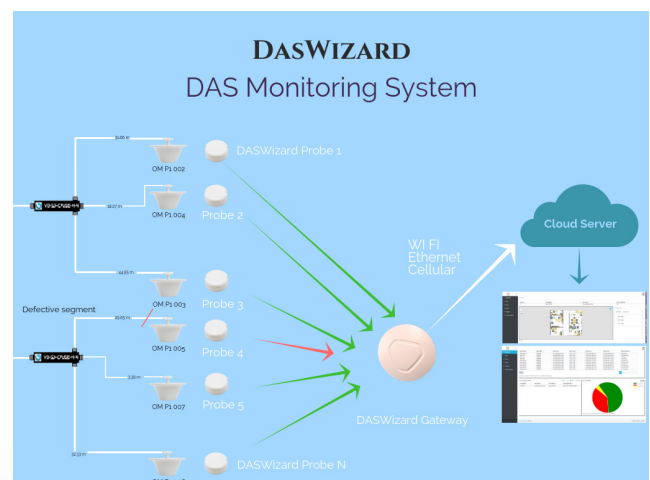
DASWIZARD

DAS Monitoring System

OM P1 002

DASWizard Probe 1

OM P1 004

Probe 2

OM P1 003

Probe 3

Defective segment

OM P1 005

Probe 4

OM P1 007

Probe 5

DASWizard Probe N

WI FI
Ethernet
Cellular

DASWizard Gateway

Cloud Server